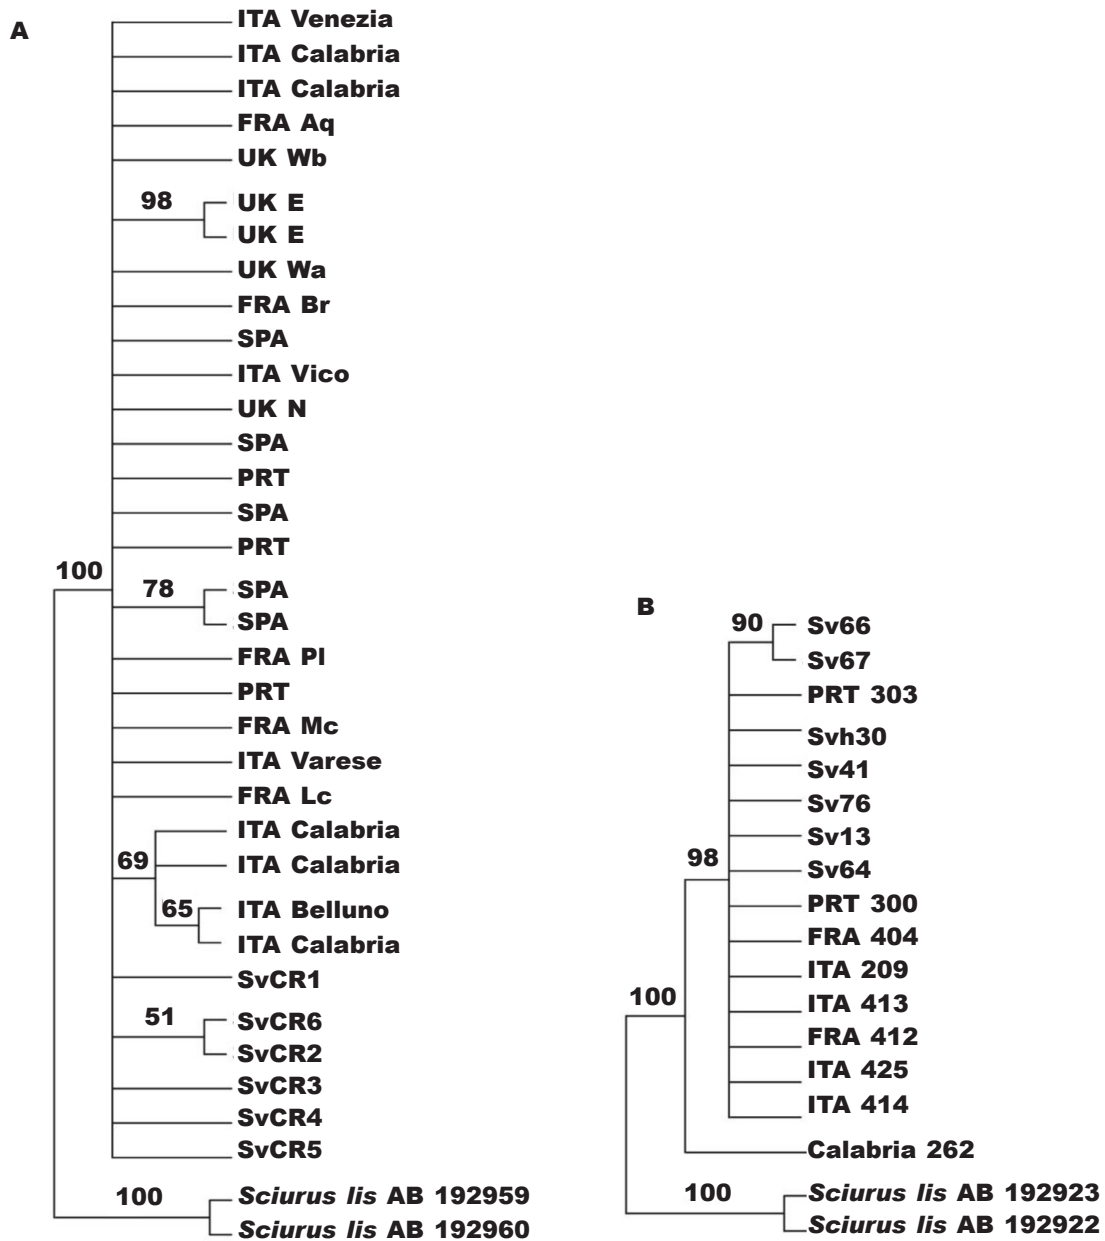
A

ITA Venezia
ITA Calabria
ITA Calabria
FRA Aq
UK Wb
98
UK E
UK E
UK Wa
FRA Br
SPA
ITA Vico
UK N
SPA
PRT
SPA
PRT
100
78
SPA
SPA
FRA Pl
PRT
FRA Mc
ITA Varese
FRA Lc
69
ITA Calabria
ITA Calabria
65
ITA Belluno
ITA Calabria
SvCR1
51
SvCR6
SvCR2
SvCR3
SvCR4
SvCR5
100
*Sciurus lis* AB 192959
*Sciurus lis* AB 192960

B

90
Sv66
Sv67
PRT 303
Svh30
Sv41
Sv76
Sv13
98
Sv64
PRT 300
FRA 404
ITA 209
100
ITA 413
FRA 412
ITA 425
ITA 414
Calabria 262
100
*Sciurus lis* AB 192923
*Sciurus lis* AB 192922